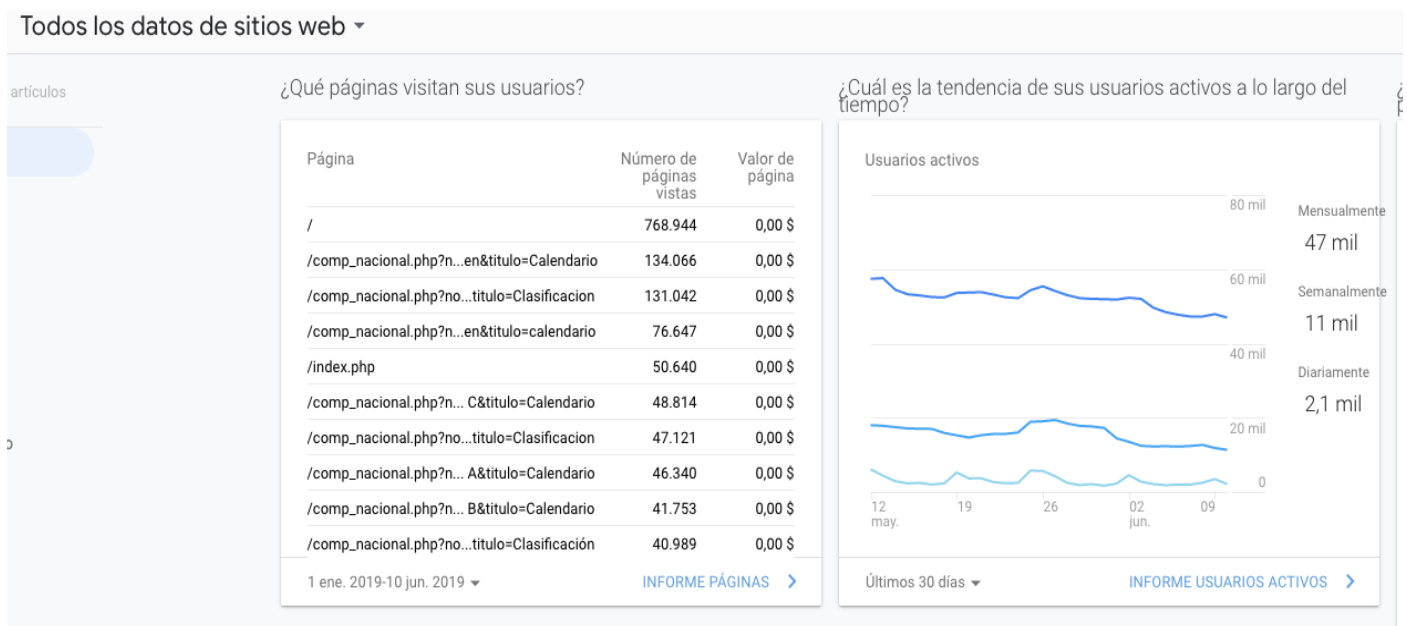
Todos los datos de sitios web ▾

artículos

¿Qué páginas visitan sus usuarios?

| Página | Número de páginas vistas | Valor de página |
|---|---|---|
| / | 768.944 | 0,00 $ |
| /comp_nacional.php?n...en&titulo=Calendario | 134.066 | 0,00 $ |
| /comp_nacional.php?no...titulo=Clasificacion | 131.042 | 0,00 $ |
| /comp_nacional.php?n...en&titulo=calendario | 76.647 | 0,00 $ |
| /index.php | 50.640 | 0,00 $ |
| /comp_nacional.php?n... C&titulo=Calendario | 48.814 | 0,00 $ |
| /comp_nacional.php?no...titulo=Clasificacion | 47.121 | 0,00 $ |
| /comp_nacional.php?n... A&titulo=Calendario | 46.340 | 0,00 $ |
| /comp_nacional.php?n... B&titulo=Calendario | 41.753 | 0,00 $ |
| /comp_nacional.php?no...titulo=Clasificación | 40.989 | 0,00 $ |

1 ene. 2019-10 jun. 2019 ▾ INFORME PÁGINAS >

¿Cuál es la tendencia de sus usuarios activos a lo largo del tiempo?

Usuarios activos

80 mil
60 mil
40 mil
20 mil
0

12 may. 19 26 02 jun. 09

Mensualmente
47 mil
Semanalmente
11 mil
Diariamente
2,1 mil

Últimos 30 días ▾ INFORME USUARIOS ACTIVOS >